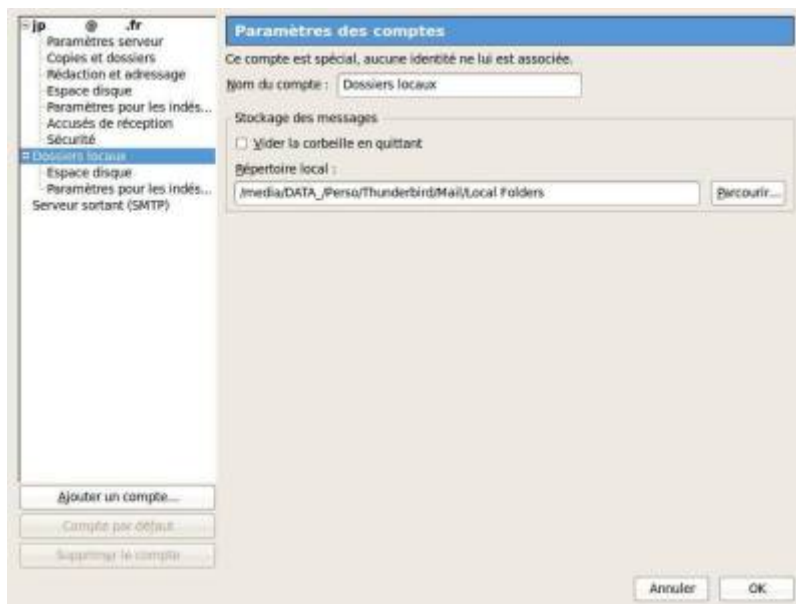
jp @ .fr
Paramètres serveur
Copies et dossiers
Rédaction et adressage
Espace disque
Paramètres pour les indés...
Accusés de réception
Sécurité
Dossiers locaux
Espace disque
Paramètres pour les indés...
Serveur sortant (SMTP)

Ajouter un compte...
Compte par défaut
Supprimer le compte

Paramètres des comptes

Ce compte est spécial, aucune identité ne lui est associée.

Nom du compte : Dossiers locaux

Stockage des messages

Vider la corbeille en quittant

Répertoire local :

/media/DATA_/Perso/Thunderbird/Mail/Local Folders

Parcourir...

Annuler

OK